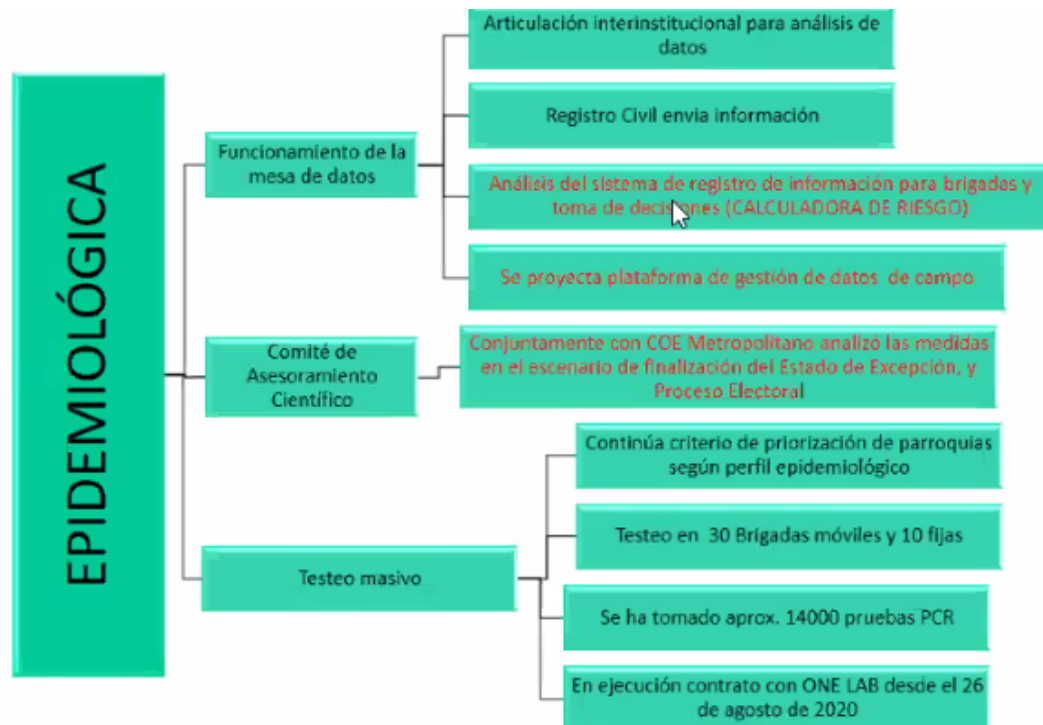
EPIDEMIOLÓGICA

Funcionamiento de la mesa de datos

Articulación interinstitucional para análisis de datos

Registro Civil envia información

Análisis del sistema de registro de información para brigadas y toma de decisiones (CALCULADORA DE RIESGO)

Se proyecta plataforma de gestión de datos de campo

Comité de Asesoramiento Científico

Conjuntamente con COE Metropolitano analizó las medidas en el escenario de finalización del Estado de Excepción, y Proceso Electoral

Testeo masivo

Continúa criterio de priorización de parroquias según perfil epidemiológico

Testeo en 30 Brigadas móviles y 10 fijas

Se ha tomado aprox. 14000 pruebas PCR

En ejecución contrato con ONE LAB desde el 26 de agosto de 2020